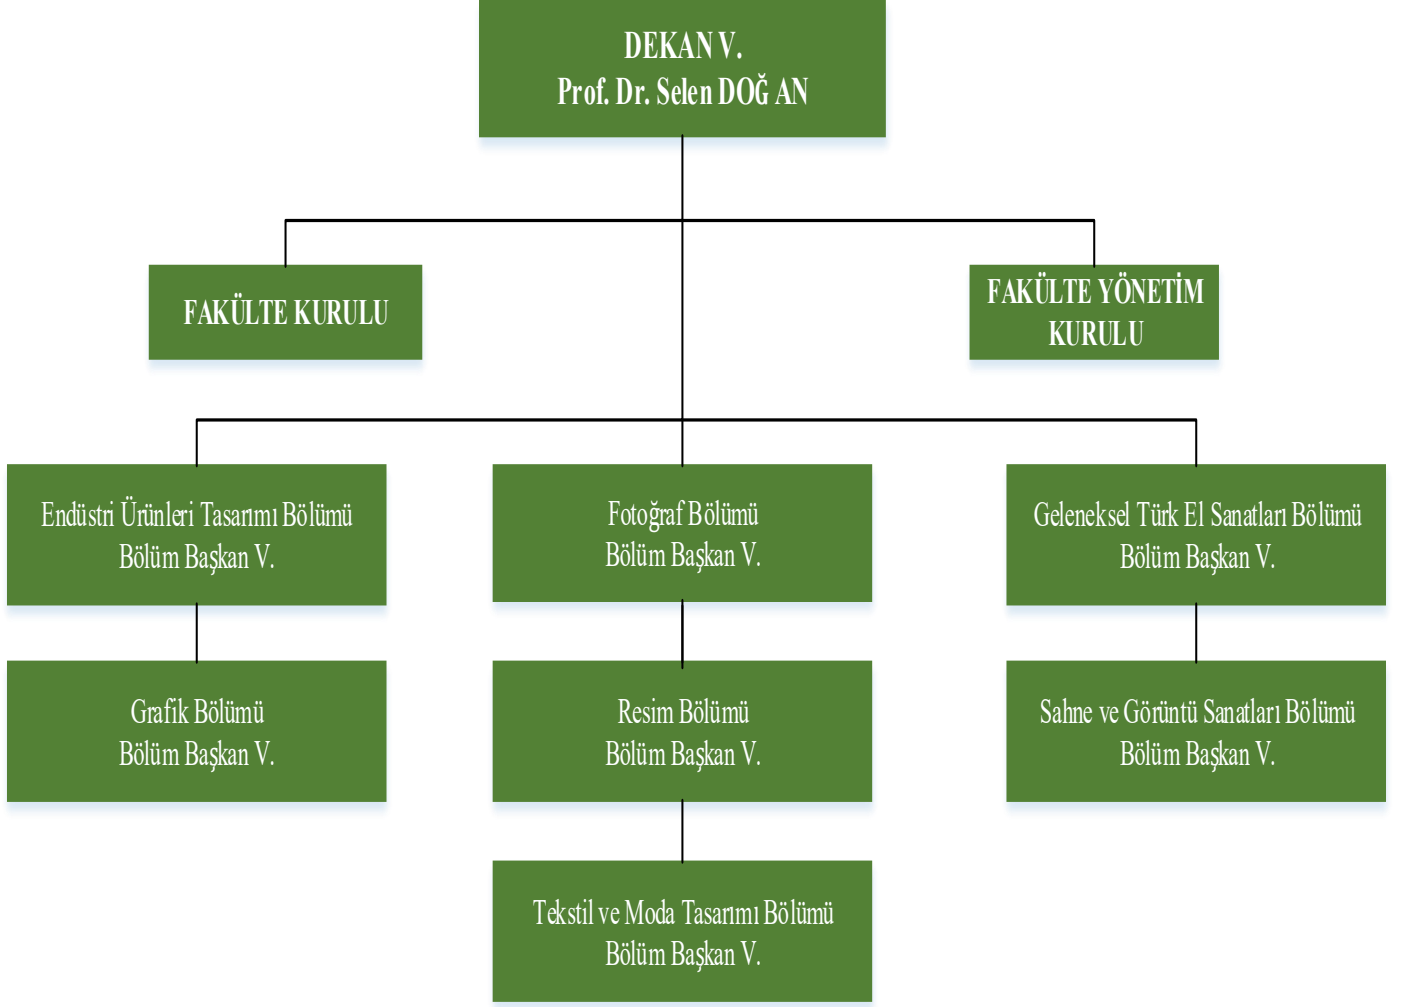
DEKAN V.
Prof. Dr. Selen DOĞ AN

FAKÜLTE KURULU

FAKÜLTE YÖNETİM KURULU

Endüstri Ürünleri Tasarımı Bölümü
Bölüm Başkan V.

Fotoğraf Bölümü
Bölüm Başkan V.

Geleneksel Türk El Sanatları Bölümü
Bölüm Başkan V.

Grafik Bölümü
Bölüm Başkan V.

Resim Bölümü
Bölüm Başkan V.

Sahne ve Görüntü Sanatları Bölümü
Bölüm Başkan V.

Tekstil ve Moda Tasarımı Bölümü
Bölüm Başkan V.